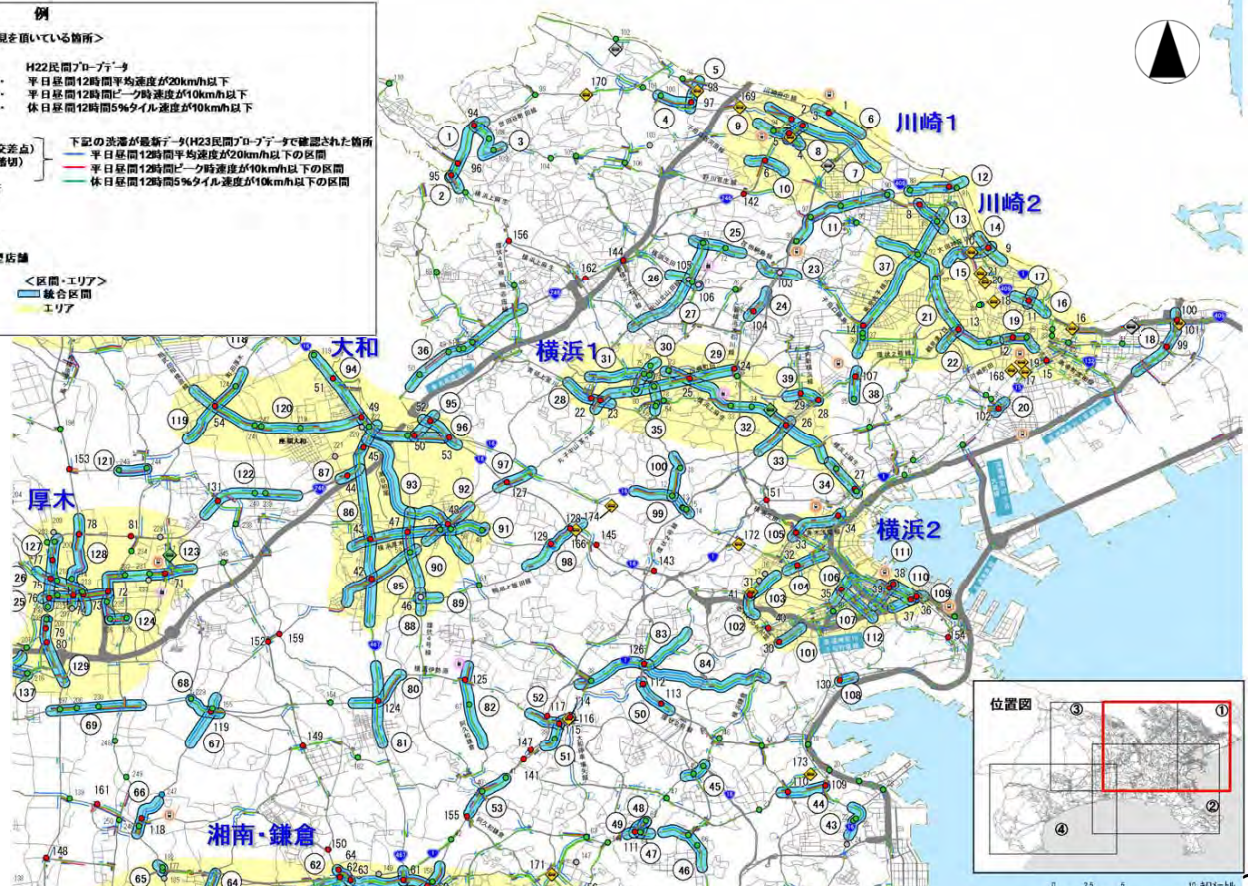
例
見を頂いている箇所＞

H22民間プローブデータ
平日昼間12時間平均速度が20km/h以下
平日昼間12時間ピーク時速度が10km/h以下
休日昼間12時間5%タイル速度が10km/h以下

交差点)
踏切)
下記の渋滞が最新データ(H23民間プローブデータで確認された箇所
平日昼間12時間平均速度が20km/h以下の区間
平日昼間12時間ピーク時速度が10km/h以下の区間
休日昼間12時間5%タイル速度が10km/h以下の区間

店舗

＜区間・エリア＞
統合区間
エリア

川崎1
川崎2
横浜1
横浜2
大和
厚木
湘南・鎌倉

位置図
①
②
③
④